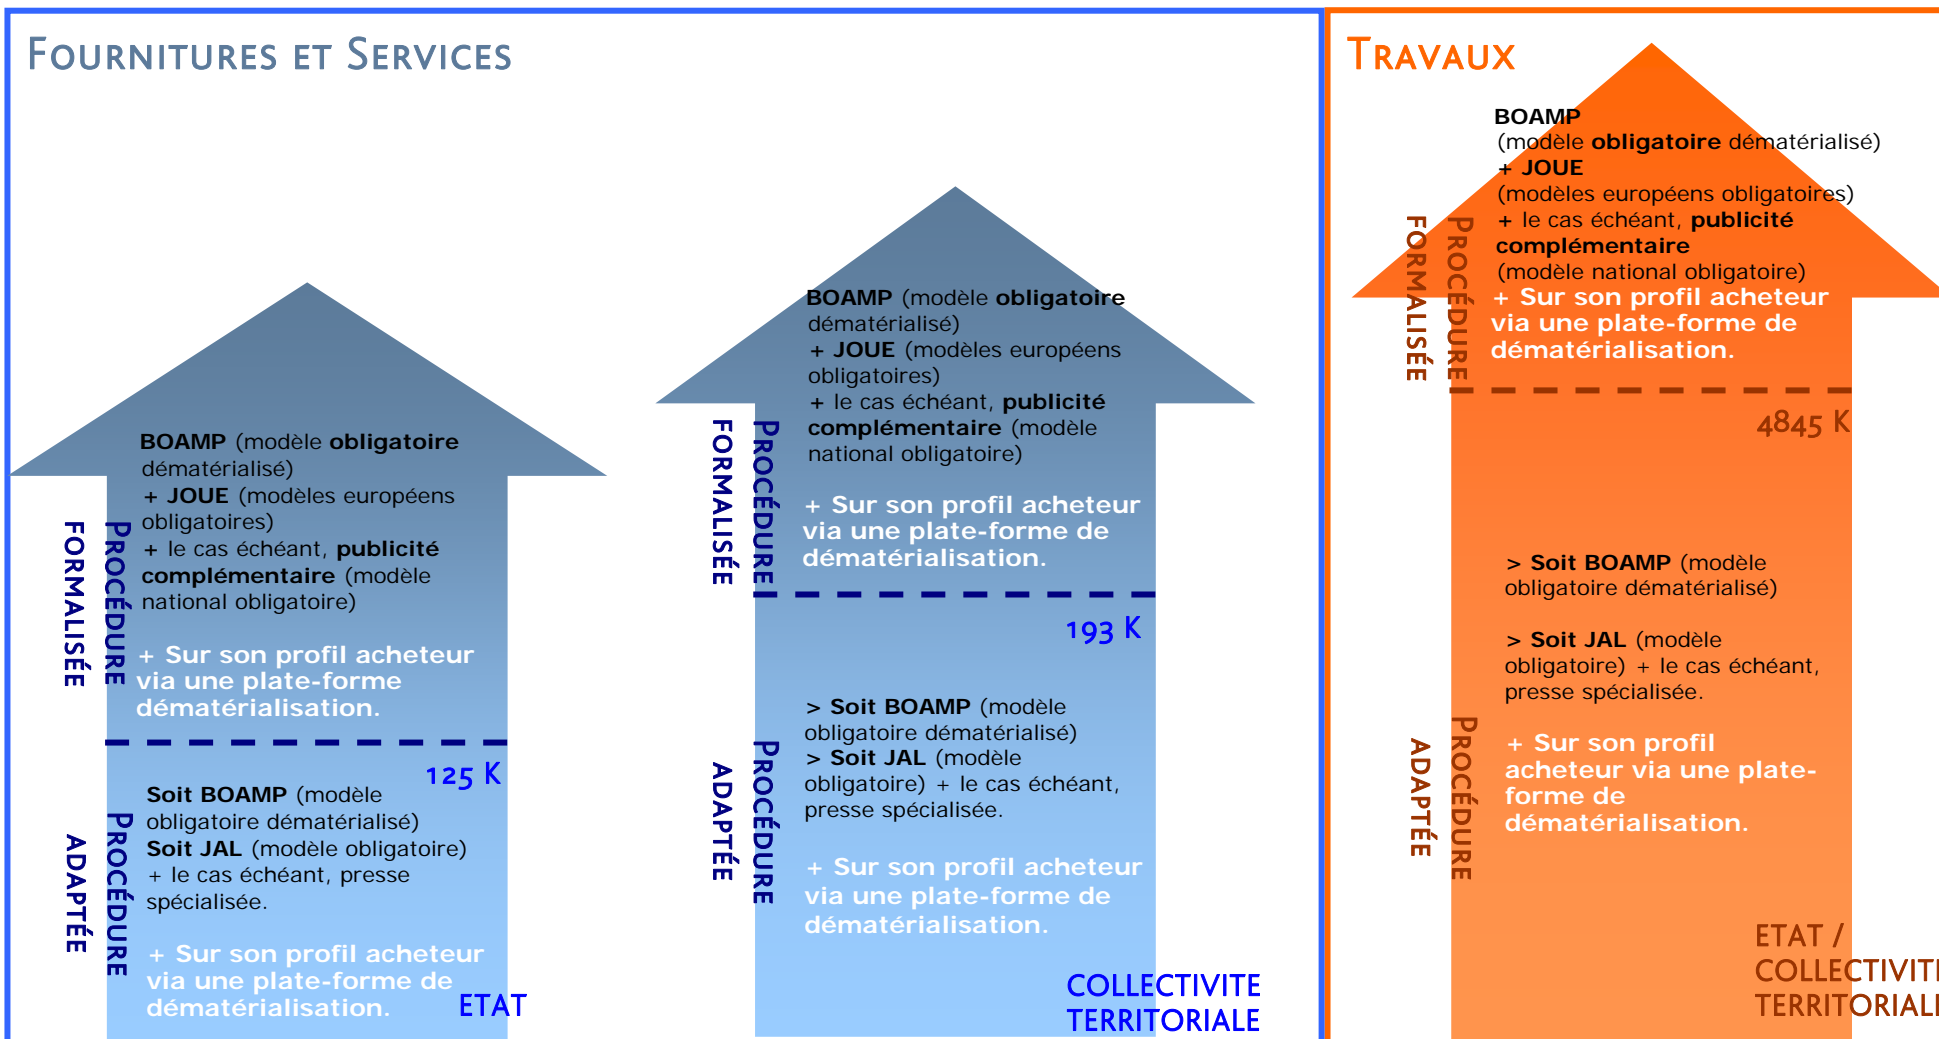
FOURNITURES ET SERVICES

PROCÉDURE FORMALISÉE

BOAMP (modèle obligatoire dématérialisé)
+ JOUE (modèles européens obligatoires)
+ le cas échéant, publicité complémentaire (modèle national obligatoire)

+ Sur son profil acheteur via une plate-forme dématérialisation.

125 K

PROCÉDURE ADAPTÉE

Soit BOAMP (modèle obligatoire dématérialisé)
Soit JAL (modèle obligatoire)
+ le cas échéant, presse spécialisée.

+ Sur son profil acheteur via une plate-forme de dématérialisation.

ETAT

PROCÉDURE FORMALISÉE

BOAMP (modèle obligatoire dématérialisé)
+ JOUE (modèles européens obligatoires)
+ le cas échéant, publicité complémentaire (modèle national obligatoire)

+ Sur son profil acheteur via une plate-forme de dématérialisation.

193 K

PROCÉDURE ADAPTÉE

> Soit BOAMP (modèle obligatoire dématérialisé)
> Soit JAL (modèle obligatoire) + le cas échéant, presse spécialisée.

+ Sur son profil acheteur via une plate-forme de dématérialisation.

COLLECTIVITE TERRITORIALE

TRAVAUX

PROCÉDURE FORMALISÉE

BOAMP
(modèle obligatoire dématérialisé)
+ JOUE
(modèles européens obligatoires)
+ le cas échéant, publicité complémentaire
(modèle national obligatoire)
+ Sur son profil acheteur via une plate-forme de dématérialisation.

4845 K

PROCÉDURE ADAPTÉE

> Soit BOAMP (modèle obligatoire dématérialisé)

> Soit JAL (modèle obligatoire) + le cas échéant, presse spécialisée.

+ Sur son profil acheteur via une plate-forme de dématérialisation.

ETAT / COLLECTIVIT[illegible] TERRITORIAL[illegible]